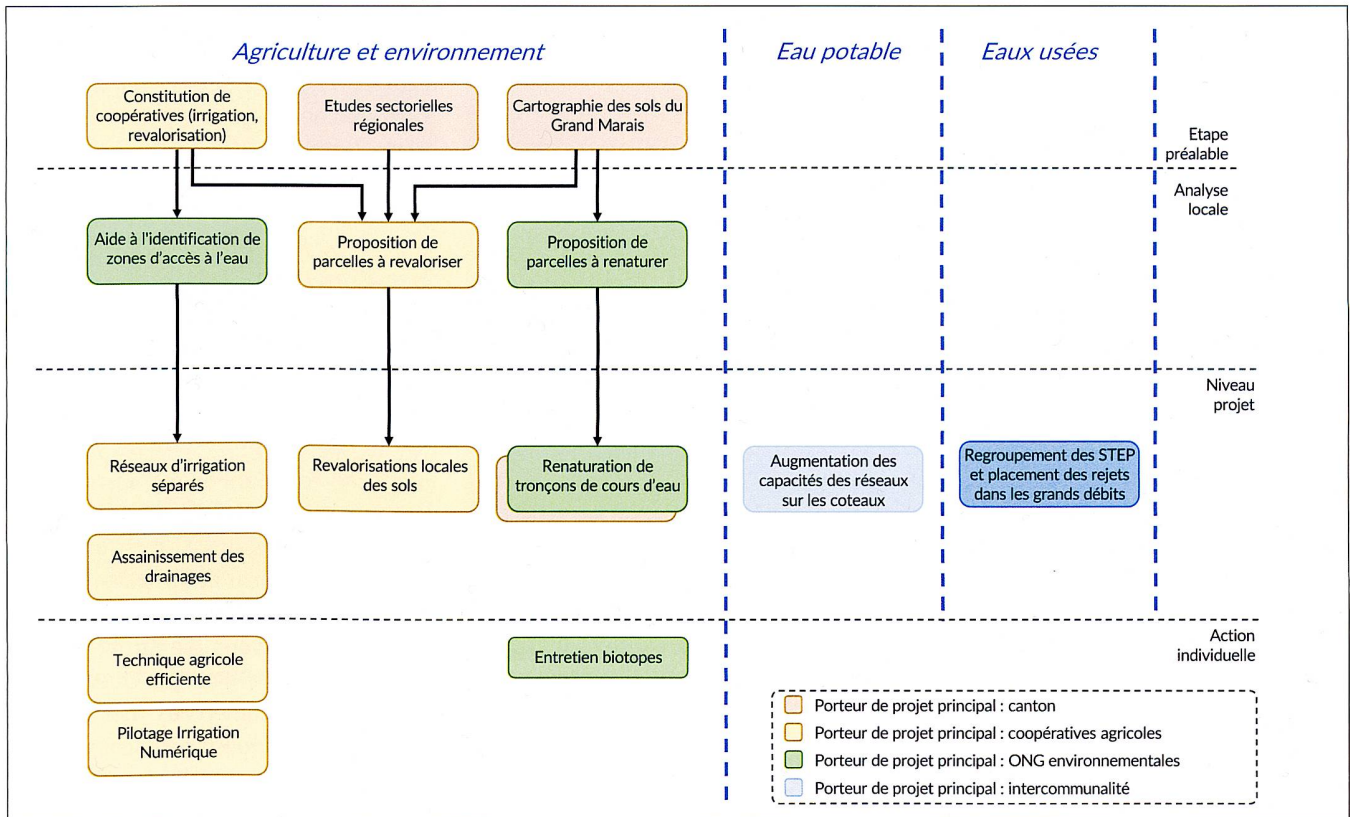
Agriculture et environnement

Eau potable

Eaux usées

Constitution de coopératives (irrigation, revalorisation)

Etudes sectorielles régionales

Cartographie des sols du Grand Marais

Etape préalable

Analyse locale

Aide à l'identification de zones d'accès à l'eau

Proposition de parcelles à revaloriser

Proposition de parcelles à renaturer

Niveau projet

Réseaux d'irrigation séparés

Revalorisations locales des sols

Renaturation de tronçons de cours d'eau

Augmentation des capacités des réseaux sur les coteaux

Regroupement des STEP et placement des rejets dans les grands débits

Assainissement des drainages

Action individuelle

Technique agricole efficiente

Entretien biotopes

Pilotage Irrigation Numérique

Porteur de projet principal : canton

Porteur de projet principal : coopératives agricoles

Porteur de projet principal : ONG environnementales

Porteur de projet principal : intercommunalité